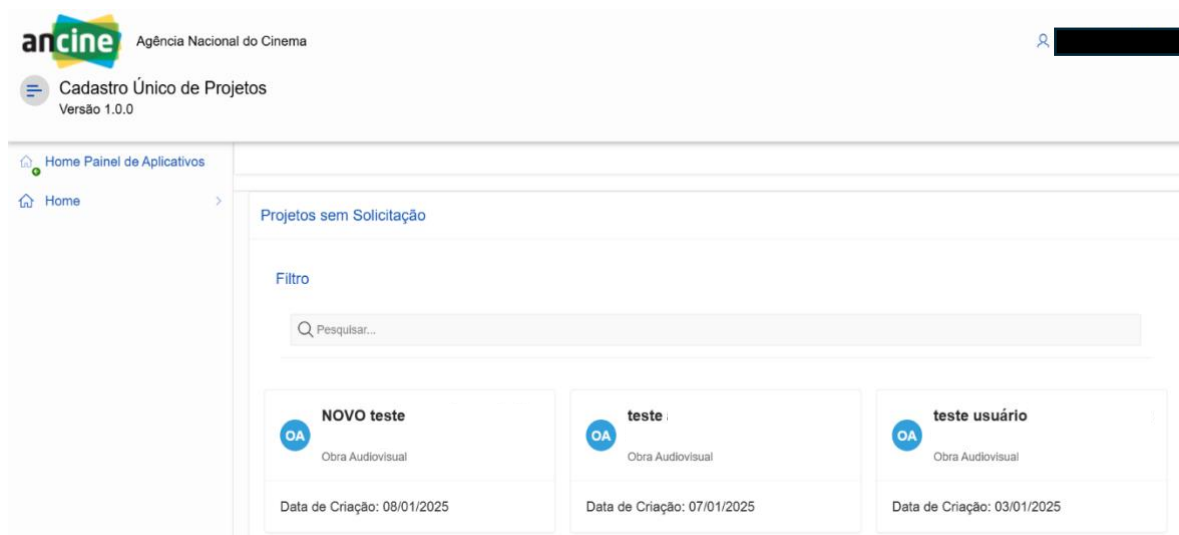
ancine Agência Nacional do Cinema

Cadastro Único de Projetos
Versão 1.0.0

Home Painel de Aplicativos

Home

Projetos sem Solicitação

Filtro

Pesquisar...

OA NOVO teste
Obra Audiovisual
Data de Criação: 08/01/2025

OA teste
Obra Audiovisual
Data de Criação: 07/01/2025

OA teste usuário
Obra Audiovisual
Data de Criação: 03/01/2025